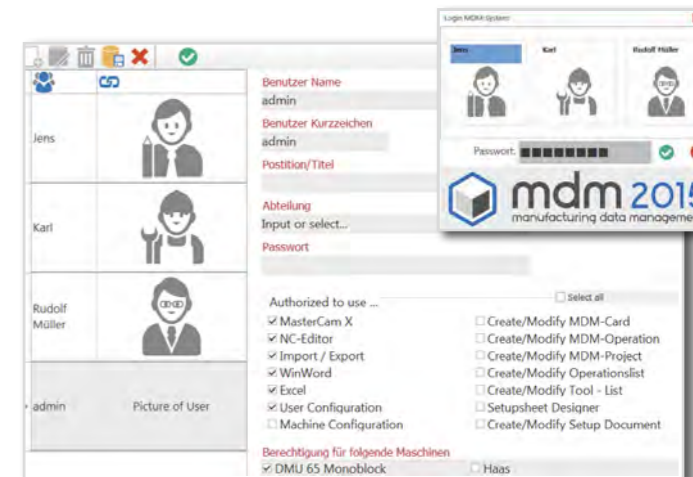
Login MDM-System

Jens

Karl

Rudolf Müller

Passwort: ●●●●●●●●

mdm 2015
manufacturing data manageme

Jens

Karl

Rudolf Müller

admin

Picture of User

Benutzer Name
admin
Benutzer Kurzzeichen
admin
Postition/Titel

Abteilung
Input or select...
Passwort

Authorized to use ...
Select all
☑ MasterCam X
☑ NC-Editor
☑ Import / Export
☑ WinWord
☑ Excel
☑ User Configuration
☐ Machine Configuration
☐ Create/Modify MDM-Card
☐ Create/Modify MDM-Operation
☐ Create/Modify MDM-Project
☐ Create/Modify Operationslist
☐ Create/Modify Tool - List
☐ Setupsheet Designer
☐ Create/Modify Setup Document

Berechtigung für folgende Maschinen
☑ DMU 65 Monoblock
☐ Haas